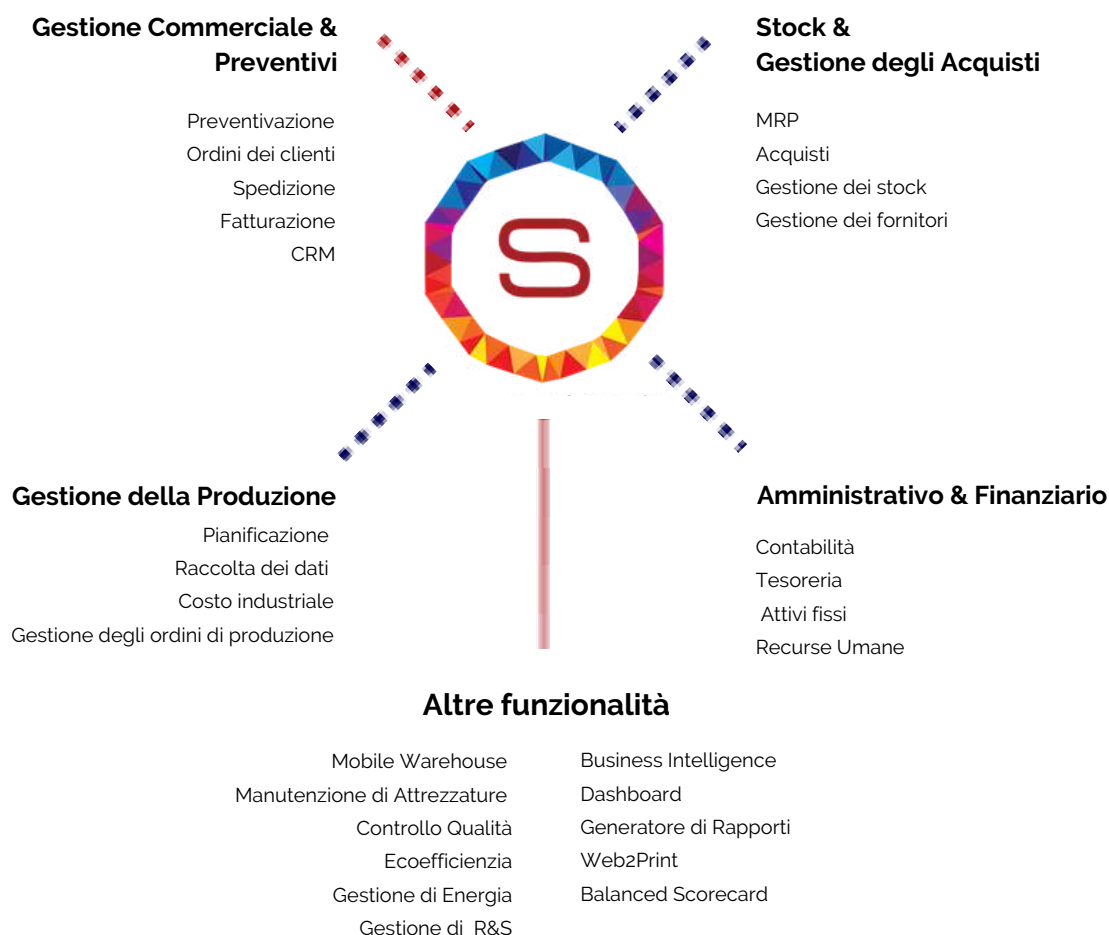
Gestione Commerciale & Preventivi

Preventivazione
Ordini dei clienti
Spedizione
Fatturazione
CRM

Stock & Gestione degli Acquisti

MRP
Acquisti
Gestione dei stock
Gestione dei fornitori

S

Gestione della Produzione

Pianificazione
Raccolta dei dati
Costo industriale
Gestione degli ordini di produzione

Amministrativo & Finanziario

Contabilità
Tesoreria
Attivi fissi
Recurse Umane

Altre funzionalità

Mobile Warehouse
Manutenzione di Attrezzature
Controllo Qualità
Ecoefficienzia
Gestione di Energia
Gestione di R&S

Business Intelligence
Dashboard
Generatore di Rapporti
Web2Print
Balanced Scorecard